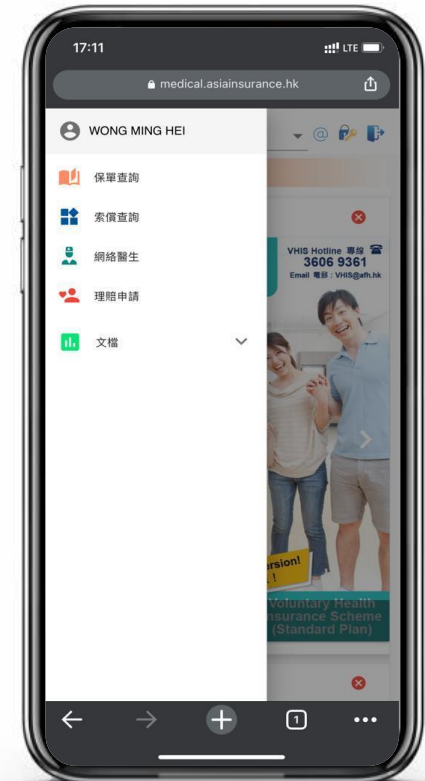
17:11

LTE

medical.asiainsurance.hk

WONG MING HEI

保單查詢

索償查詢

網絡醫生

理賠申請

文檔

VHIS Hotline 專線
3606 9361
Email 電郵：VHIS@afh.hk

rsion!

Voluntary Health
Insurance Scheme
(Standard Plan)

1